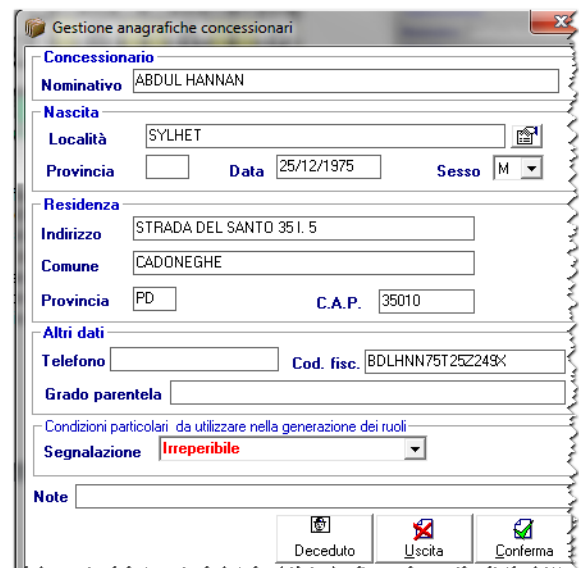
Gestione anagrafiche concessionari

Concessionario
Nominativo ABDUL HANNAN

Nascita
Località SYLHET
Provincia
Data 25/12/1975
Sesso M

Residenza
Indirizzo STRADA DEL SANTO 35 I. 5
Comune CADONEGHE
Provincia PD
C.A.P. 35010

Altri dati
Telefono
Cod. fisc. BDLHNN75T25Z249X
Grado parentela

Condizioni particolari da utilizzare nella generazione dei ruoli
Segnalazione Irreperibile

Note

Deceduto
Uscita
Conferma